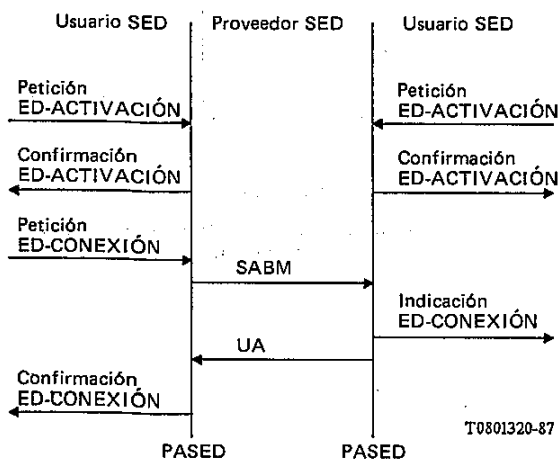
Usuario SED

Proveedor SED

Usuario SED

Petición
ED-ACTIVACIÓN

Petición
ED-ACTIVACIÓN

Confirmación
ED-ACTIVACIÓN

Confirmación
ED-ACTIVACIÓN

Petición
ED-CONEXIÓN

SABM

Indicación
ED-CONEXIÓN

UA

Confirmación
ED-CONEXIÓN

T0801320-87

PASED

PASED